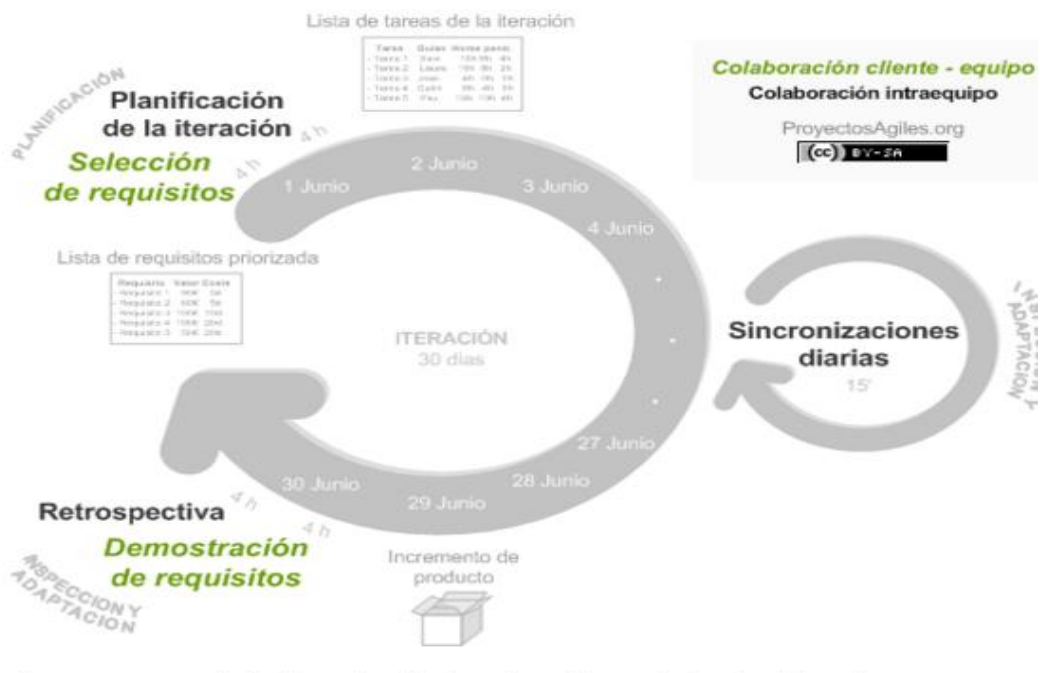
Lista de tareas de la iteración

| Tarea | Quién | Horas pend. |
|---|---|---|
| - Tarea 1 | Dani | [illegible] |
| - Tarea 2 | Laura | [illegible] |
| - Tarea 3 | Joan | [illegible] |
| - Tarea 4 | Dani | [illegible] |
| - Tarea 5 | Pau | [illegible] |

Colaboración cliente - equipo
Colaboración intraequipo
ProyectosAgiles.org
(cc) BY-SA

PLANIFICACIÓN

Planificación de la iteración
4 h
Selección de requisitos
4 h

1 Junio
2 Junio
3 Junio
4 Junio

Lista de requisitos priorizada

| Requisito | Valor | Coste |
|---|---|---|
| - Requisito 1 | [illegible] | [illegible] |
| - Requisito 2 | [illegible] | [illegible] |
| - Requisito 3 | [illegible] | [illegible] |
| - Requisito 4 | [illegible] | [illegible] |
| - Requisito 5 | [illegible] | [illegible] |

ITERACIÓN
30 días

Sincronizaciones diarias
15'

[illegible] ADAPTACIÓN

27 Junio
28 Junio
29 Junio
30 Junio

4 h
Retrospectiva
4 h
Demostración de requisitos

INSPECCIÓN Y ADAPTACIÓN

Incremento de producto